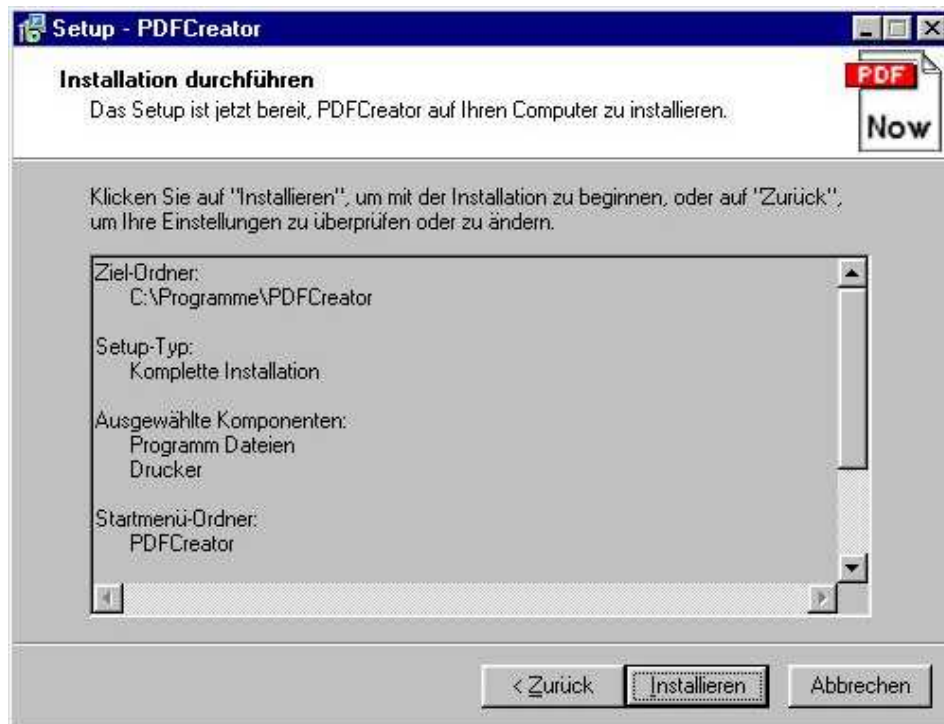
Setup - PDFCreator

Installation durchführen
Das Setup ist jetzt bereit, PDFCreator auf Ihren Computer zu installieren.

PDF
Now

Klicken Sie auf "Installieren", um mit der Installation zu beginnen, oder auf "Zurück", um Ihre Einstellungen zu überprüfen oder zu ändern.

Ziel-Ordner:
C:\Programme\PDFCreator

Setup-Typ:
Komplette Installation

Ausgewählte Komponenten:
Programm Dateien
Drucker

Startmenü-Ordner:
PDFCreator

< Zurück
Installieren
Abbrechen